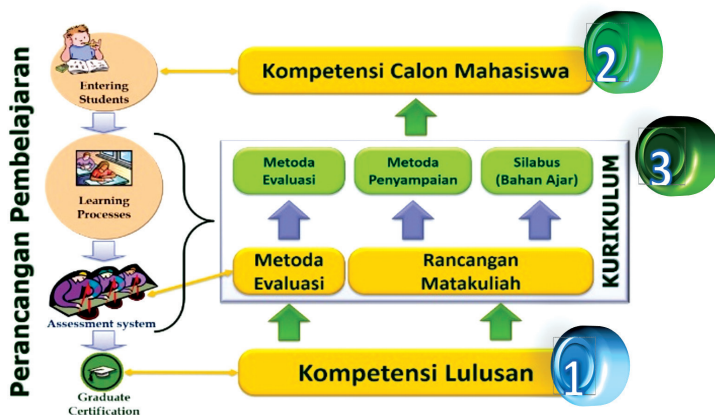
Perancangan Pembelajaran

Entering Students

Learning Processes

Assessment system

Graduate Certification

Kompetensi Calon Mahasiswa

2

Metoda Evaluasi

Metoda Penyampaian

Silabus (Bahan Ajar)

3

KURIKULUM

Metoda Evaluasi

Rancangan Matakuliah

Kompetensi Lulusan

1